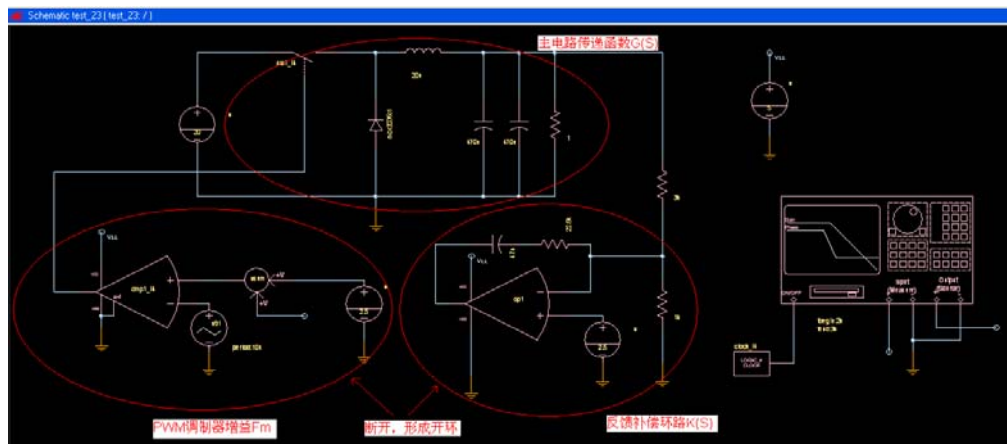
Schematic test_23 ( test_23: / )

主电路传递函数G(S)

VLL

PWM调制器增益Fm

断开，形成开环

反馈补偿环路K(S)

swi_1k

30u

470u

470u

1

3k

1k

VLL

cmp1_ik

op1

2.5

2.5

period:10n

LOGIC_a
CLOCK

clock_1k

Input

Output

ON/OFF

Phase

Gain

begin 2k
end 20k